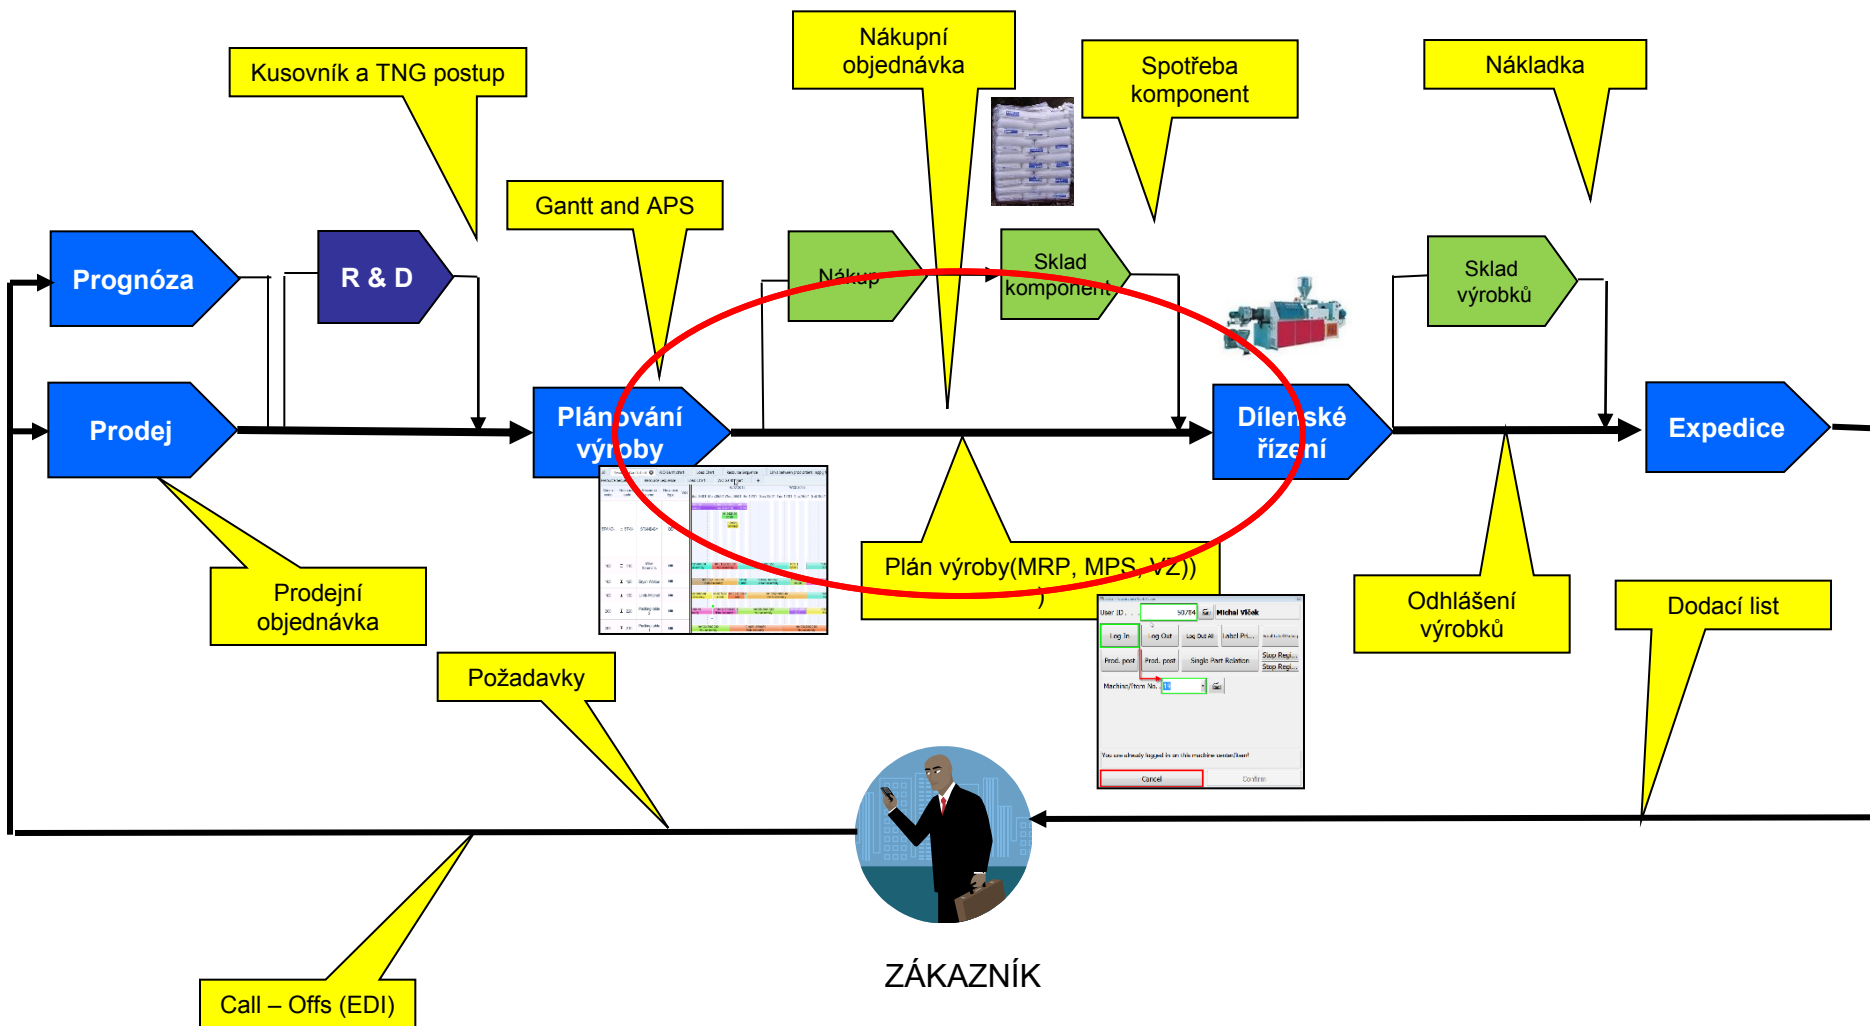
Kusovník a TNG postup

Nákupní objednávka

Spotřeba komponent

Nákladka

Gantt and APS

Prognóza

R & D

Nákup

Sklad komponent

Sklad výrobků

Prodej

Plánování výroby

Dílenské řízení

Expedice

Plán výroby(MRP, MPS, VZ))

Prodejní objednávka

Odhlášení výrobků

Dodací list

Požadavky

User ID: 50754 Michal Vlček

Log In

Log Out

Log Out All

Label Pri...

Prod. post

Prod. post

Single Part Relation

Stop Regi...

Stop Regi...

Machine/Item No.

You are already logged in on this machine center/item!

Cancel

Confirm

ZÁKAZNÍK

Call – Offs (EDI)